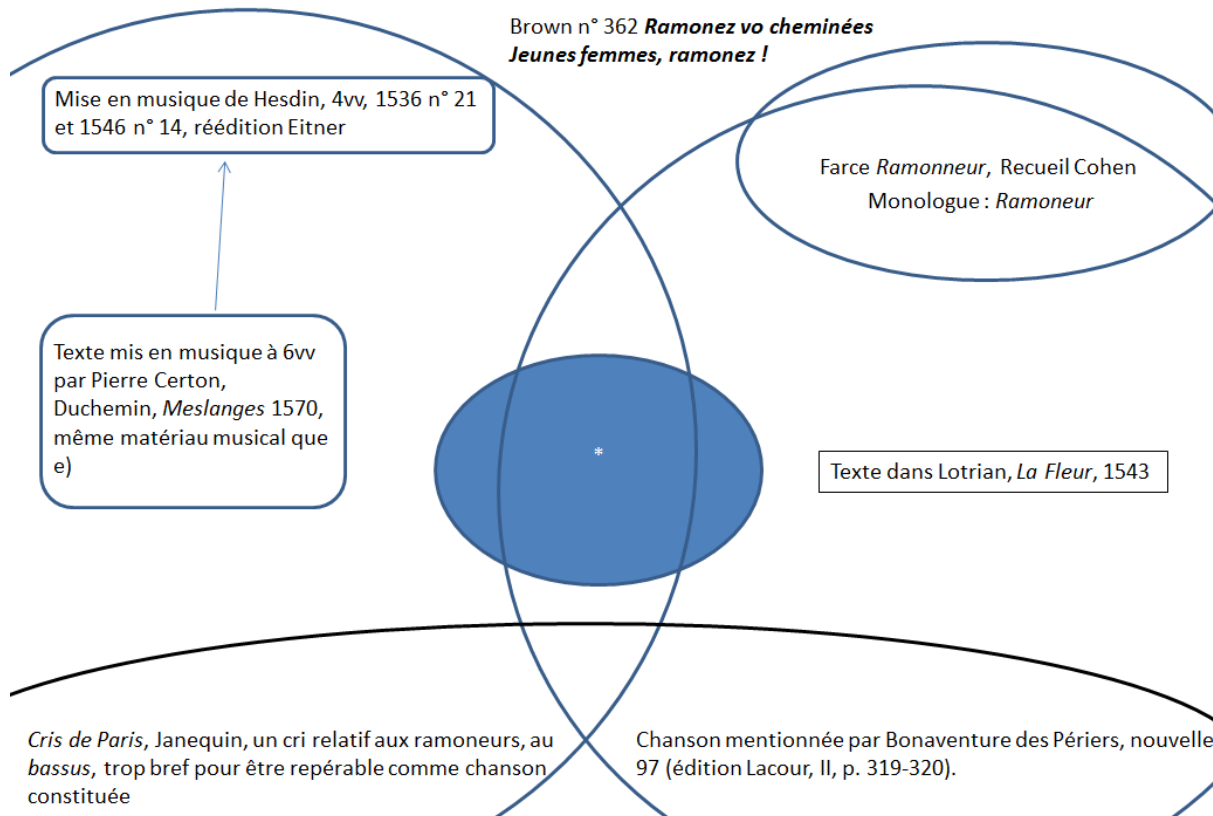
Brown n° 362 ***Ramonez vo cheminées Jeunes femmes, ramonez !***

Mise en musique de Hesdin, 4vv, 1536 n° 21 et 1546 n° 14, réédition Eitner

Farce *Ramonneur*, Recueil Cohen
Monologue : *Ramoneur*

Texte mis en musique à 6vv par Pierre Certon, Duchemin, *Meslanges* 1570, même matériau musical que e)

*

Texte dans Lotrian, *La Fleur*, 1543

*Cris de Paris*, Janequin, un cri relatif aux ramoneurs, au *bassus*, trop bref pour être repérable comme chanson constituée

Chanson mentionnée par Bonaventure des Périers, nouvelle 97 (édition Lacour, II, p. 319-320).